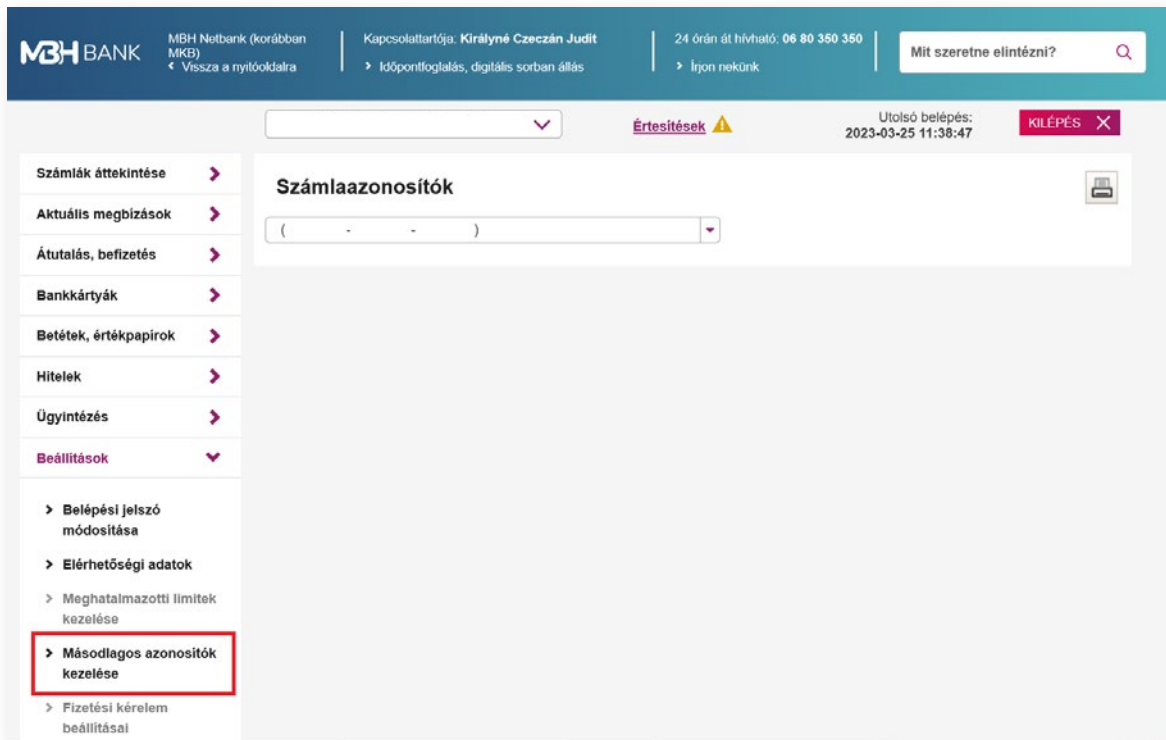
MBH BANK

MBH Netbank (korábban MKB)
‹ Vissza a nyitóoldalra

Kapcsolattartója: Királyné Czeczán Judit
› Időpontfoglalás, digitális sorban állás

24 órán át hívható: 06 80 350 350
› Írjon nekünk

Mit szeretne elintézni?

Értesítések

Utolsó belépés:
2023-03-25 11:38:47

KILÉPÉS

Számlák áttekintése
Aktuális megbízások
Átutalás, befizetés
Bankkártyák
Betétek, értékpapírok
Hitelek
Ügyintézés
Beállítások

> Belépési jelszó módosítása
> Elérhetőségi adatok
> Meghatalmazotti limitek kezelése
> Másodlagos azonosítók kezelése
> Fizetési kérelem beállításai

Számlaazonosítók

( - - )